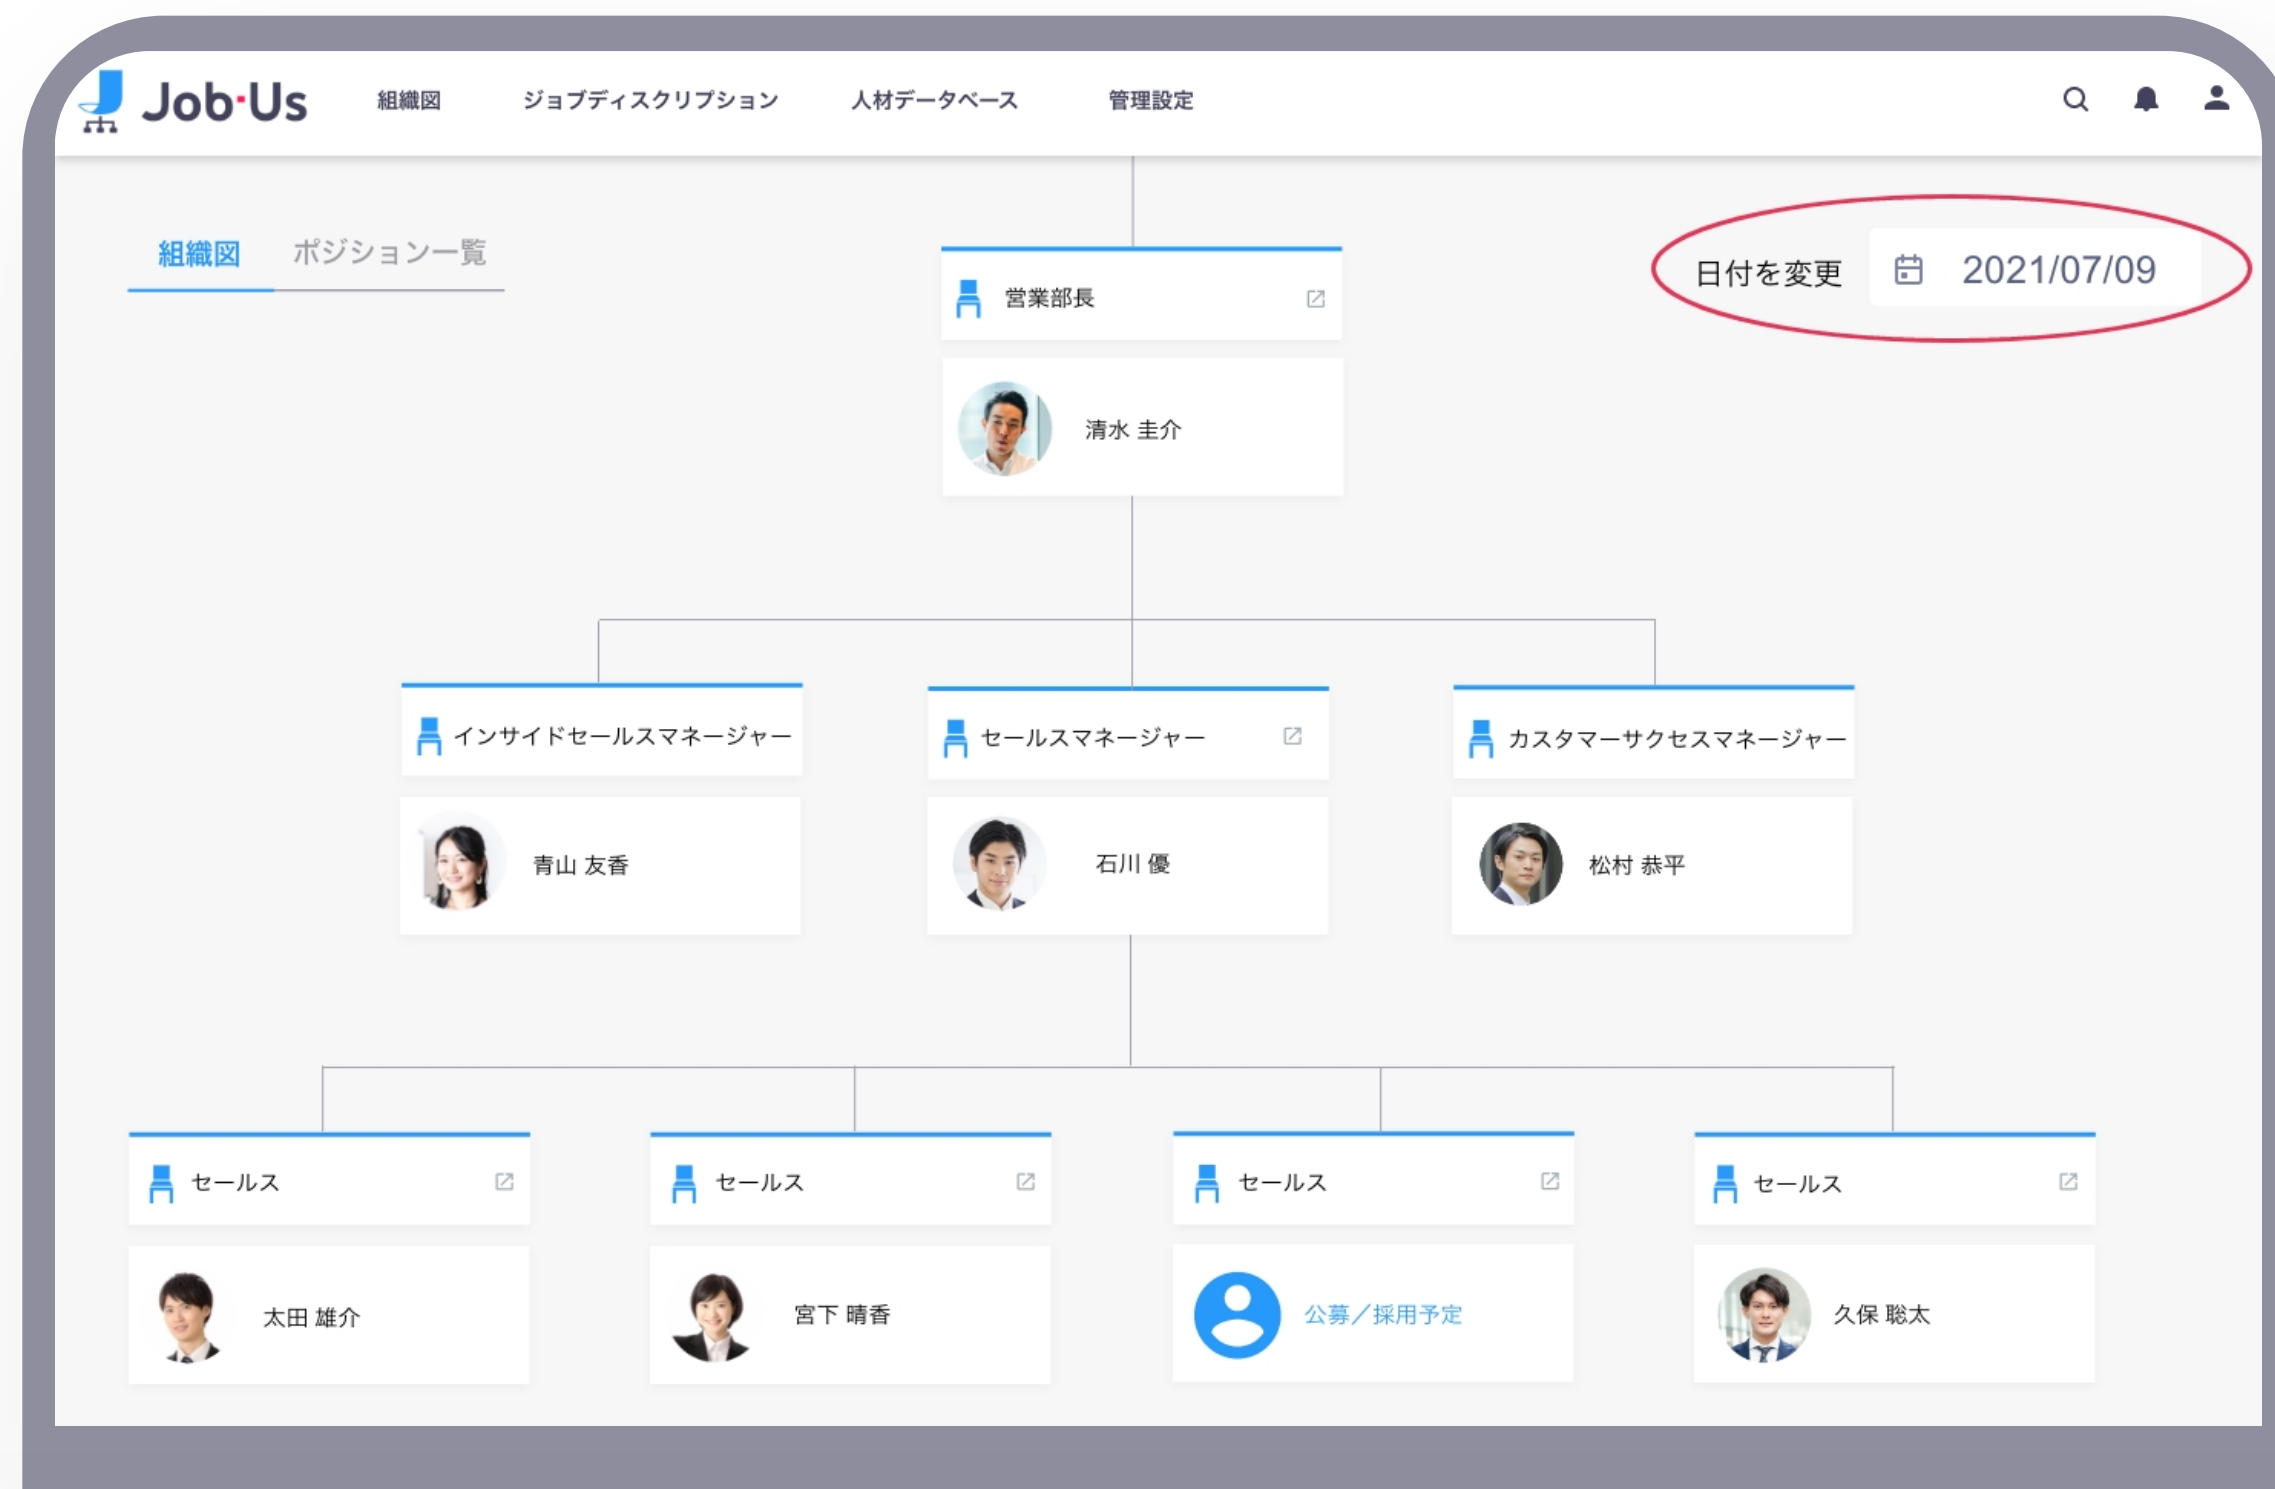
Job·Us 組織図 ジョブディスクリプション 人材データベース 管理設定

組織図 ポジション一覧

日付を変更 2021/07/09

営業部長

清水 圭介

インサイドセールスマネージャー

青山 友香

セールスマネージャー

石川 優

カスタマーサクセスマネージャー

松村 恭平

セールス

太田 雄介

セールス

宮下 晴香

セールス

公募／採用予定

セールス

久保 聡太